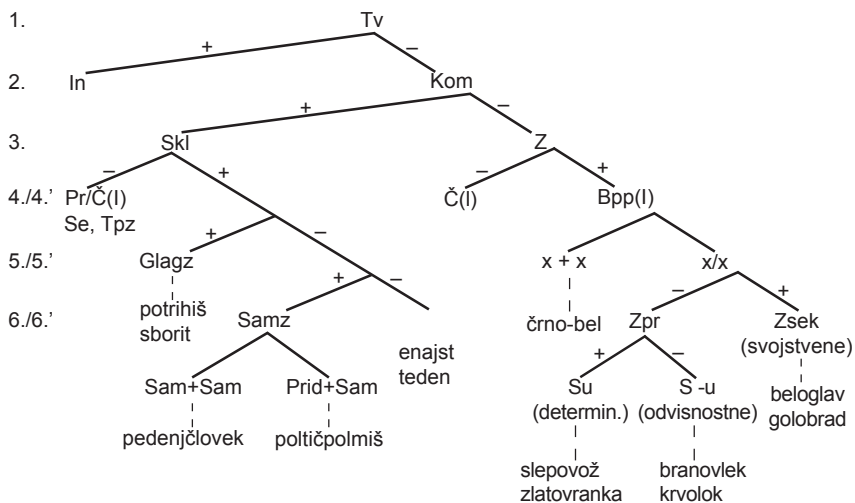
1. Tv
+ –
2. In Kom
+ –
3. Skl Z
– + – +
4./4.' Pr/Č(I) Se, Tpz Č(I) Bpp(I)
+ –
5./5.' Glagz x + x x/x
+ –
6./6.' potrihiš sborit Samz enajst teden črno-bel Zpr Zsek (svojstvene)
– +
Sam+Sam Prid+Sam Su (determin.) S -u (odvisnostne) beloglav golobrad
+ –
pedenjčlovek poltičpolmiš slepovož zlatovranka branovlek krvolok